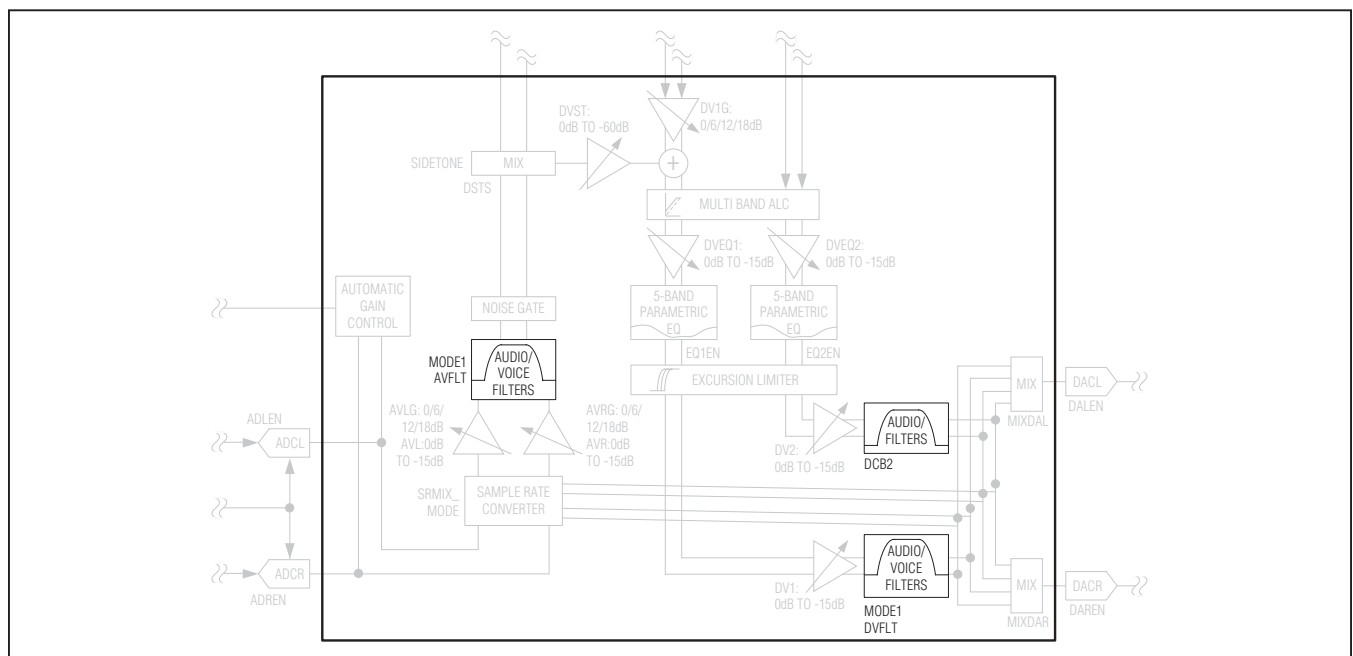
DVST:
0dB TO -60dB

DV1G:
0/6/12/18dB

SIDETONE
MIX
DSTS

MULTI BAND ALC

DVEQ1:
0dB TO -15dB

DVEQ2:
0dB TO -15dB

AUTOMATIC
GAIN
CONTROL

NOISE GATE

5-BAND
PARAMETRIC
EQ

5-BAND
PARAMETRIC
EQ

EQ1EN

EQ2EN

MODE1
AVFLT

AUDIO/
VOICE
FILTERS

EXCURSION LIMITER

MIX

DACL

MIXDAL

DALEN

ADLEN

ADCL

AVLG: 0/6/
12/18dB
AVL:0dB
TO -15dB

AVRG: 0/6/
12/18dB
AVR:0dB
TO -15dB

DV2:
0dB TO -15dB

AUDIO/
FILTERS

DCB2

SRMIX_
MODE

SAMPLE RATE
CONVERTER

ADCR

ADREN

DV1:
0dB TO -15dB

AUDIO/
VOICE
FILTERS

MODE1
DVFLT

MIX

DACR

MIXDAR

DAREN